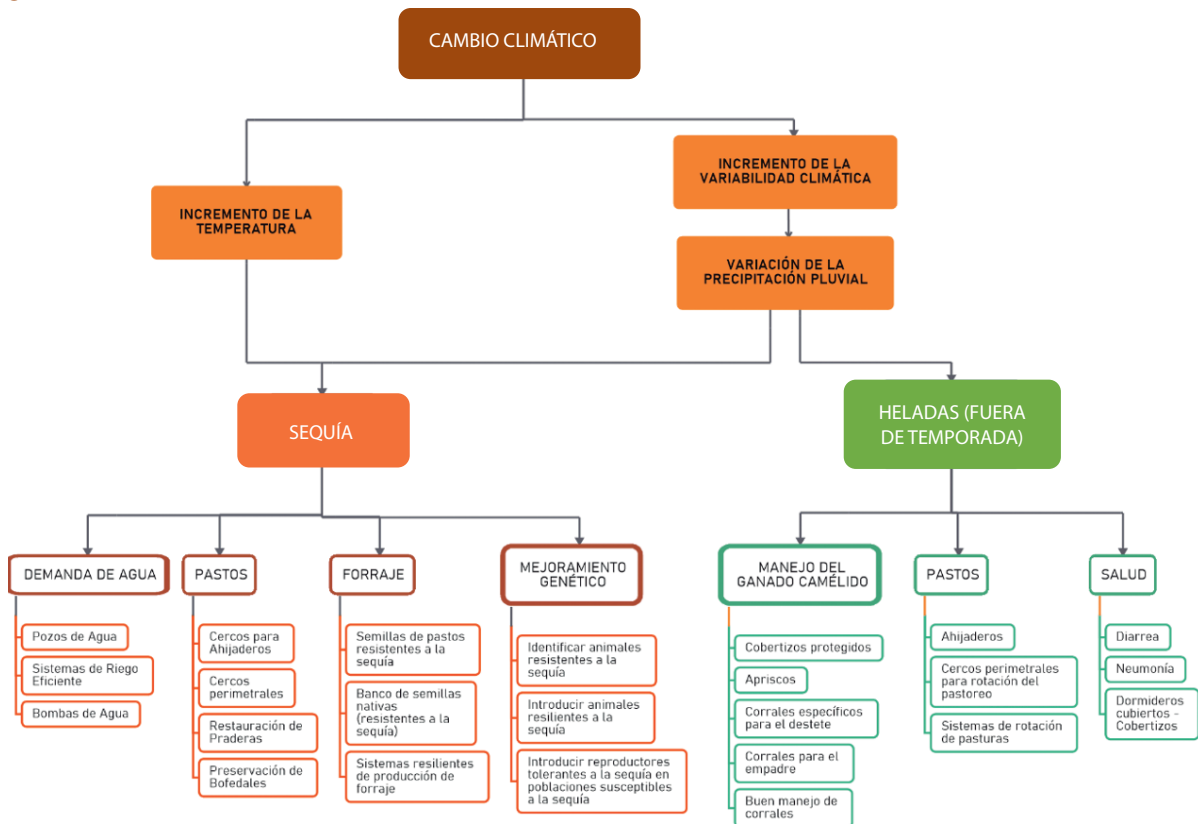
CAMBIO CLIMÁTICO

INCREMENTO DE LA TEMPERATURA

INCREMENTO DE LA VARIABILIDAD CLIMÁTICA

VARIACIÓN DE LA PRECIPITACIÓN PLUVIAL

SEQUÍA

HELADAS (FUERA DE TEMPORADA)

DEMANDA DE AGUA

Pozos de Agua

Sistemas de Riego Eficiente

Bombas de Agua

PASTOS

Cercos para Ahijaderos

Cercos perimetrales

Restauración de Praderas

Preservación de Bofedales

FORRAJE

Semillas de pastos resistentes a la sequía

Banco de semillas nativas (resistentes a la sequía)

Sistemas resilientes de producción de forraje

MEJORAMIENTO GENÉTICO

Identificar animales resistentes a la sequía

Introducir animales resilientes a la sequía

Introducir reproductores tolerantes a la sequía en poblaciones susceptibles a la sequía

MANEJO DEL GANADO CAMÉLIDO

Cobertizos protegidos

Apriscos

Corrales específicos para el destete

Corrales para el empadre

Buen manejo de corrales

PASTOS

Ahijaderos

Cercos perimetrales para rotación del pastoreo

Sistemas de rotación de pasturas

SALUD

Diarrea

Neumonía

Dormideros cubiertos - Cobertizos